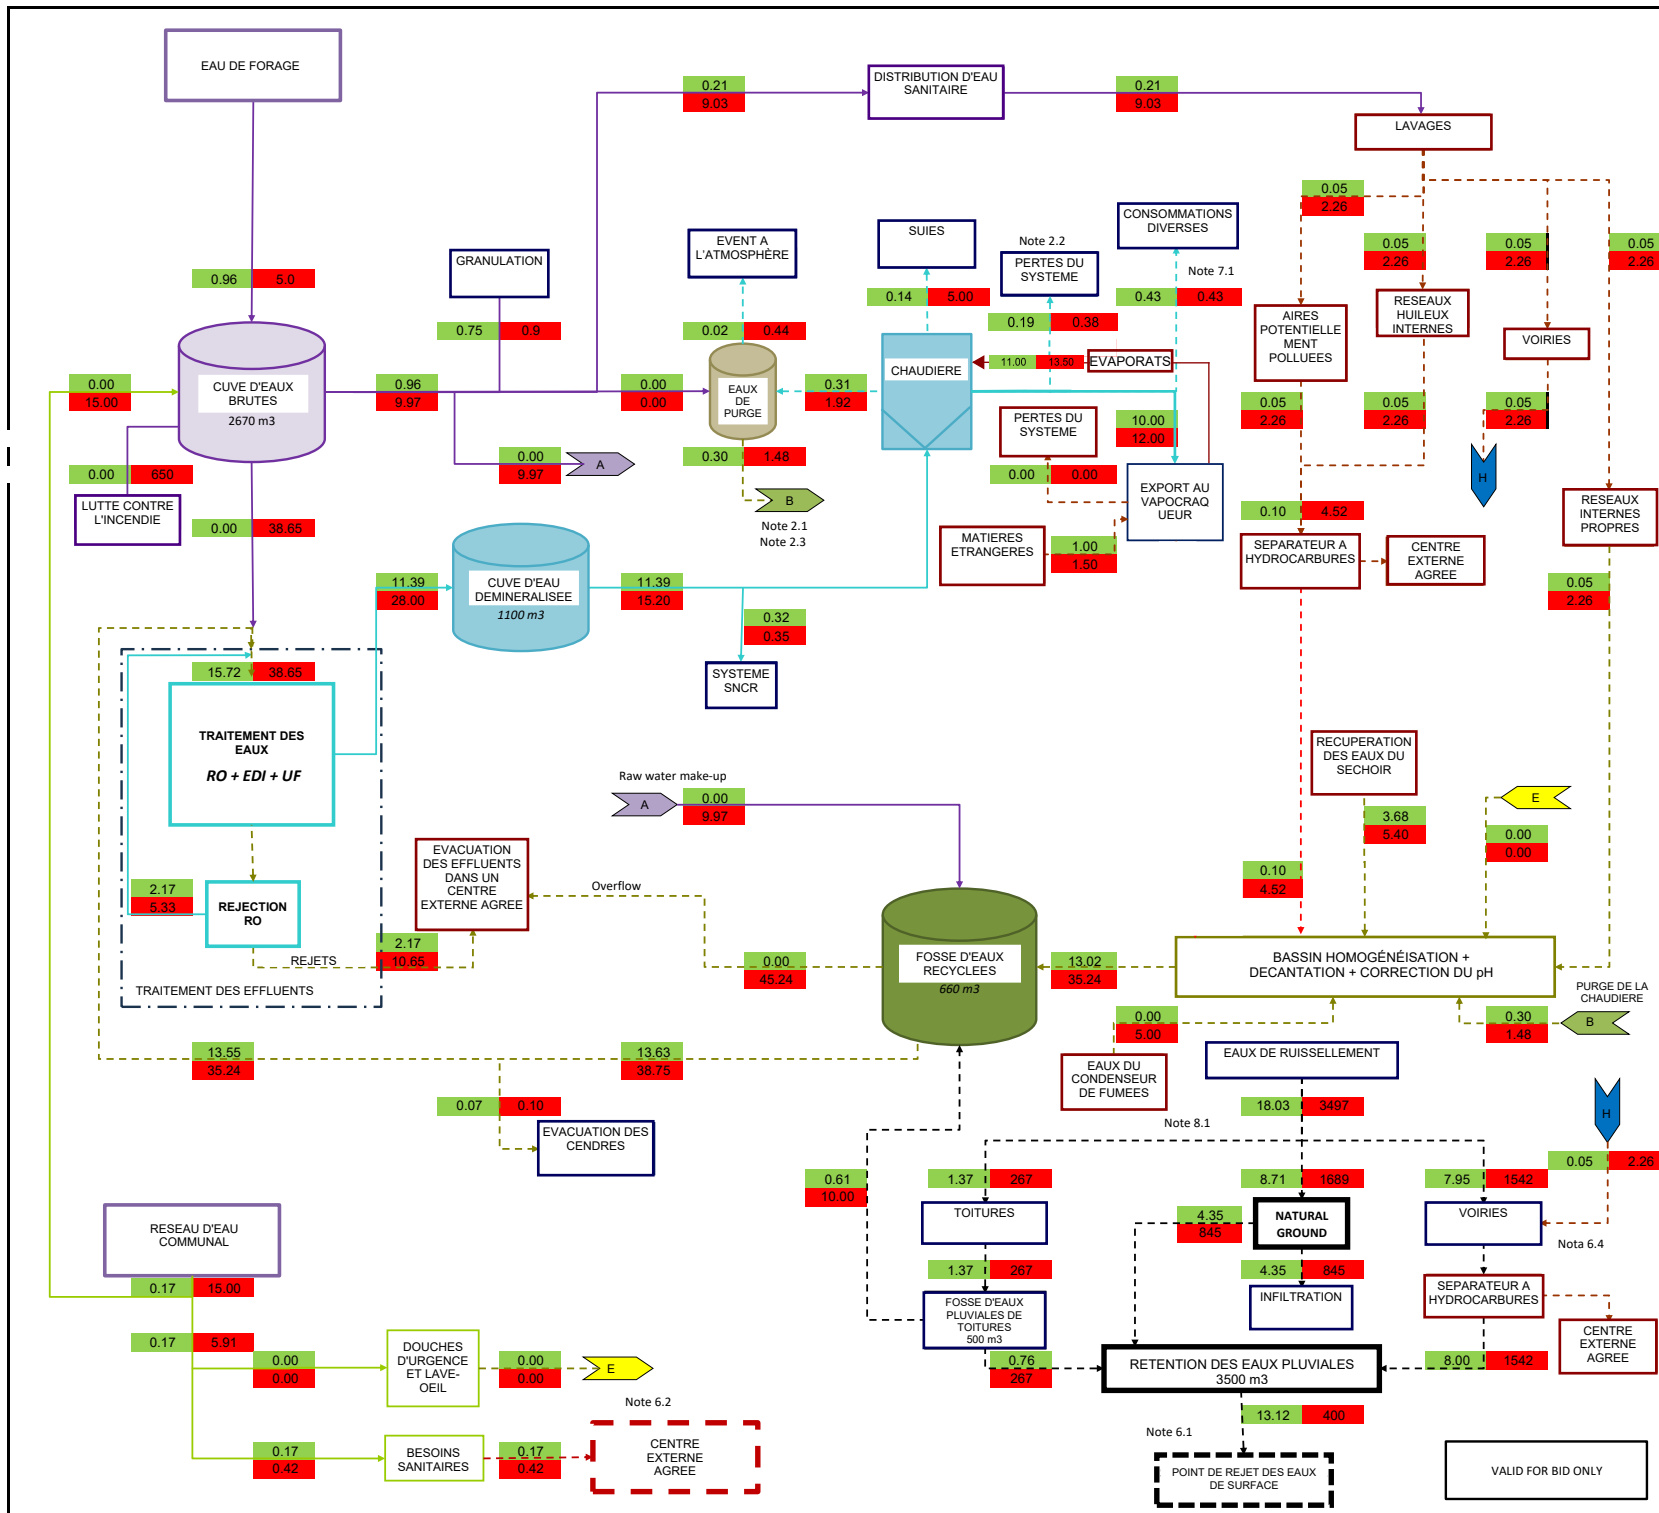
EAU DE FORAGE

0.96 5.0

CUVE D'EAUX BRUTES
2670 m3

0.00 15.00

0.00 650

LUTTE CONTRE L'INCENDIE

0.00 38.65

GRANULATION

0.75 0.9

0.96 9.97

0.21 9.03

DISTRIBUTION D'EAU SANITAIRE

0.21 9.03

LAVAGES

EVENT A L'ATMOSPHÈRE

0.02 0.44

0.00 0.00

EAUX DE PURGE

0.31 1.92

0.00 9.97

A

0.30 1.48

B

Note 2.1
Note 2.3

SUIES

0.14 5.00

CHAUDIERE

Note 2.2

PERTES DU SYSTEME

0.19 0.38

CONSOMMATIONS DIVERSES

Note 7.1

0.43 0.43

11.00 13.50 EVAPORATS

PERTES DU SYSTEME

10.00 12.00

0.00 0.00

EXPORT AU VAPOCRAQUEUR

MATIERES ETRANGERES

1.00 1.50

0.05 2.26

0.05 2.26

0.05 2.26

0.05 2.26

AIRES POTENTIELLEMENT POLLUEES

RESEAUX HUILEUX INTERNES

VOIRIES

0.05 2.26

0.05 2.26

0.05 2.26

H

0.10 4.52

SEPARATEUR A HYDROCARBURES

CENTRE EXTERNE AGREE

RESEAUX INTERNES PROPRES

0.05 2.26

11.39 28.00

CUVE D'EAU DEMINERALISEE
1100 m3

11.39 15.20

0.32 0.35

SYSTEME SNCR

15.72 38.65

TRAITEMENT DES EAUX
RO + EDI + UF

2.17 5.33

REJECTION RO

REJETS

2.17 10.65

TRAITEMENT DES EFFLUENTS

EVACUATION DES EFFLUENTS DANS UN CENTRE EXTERNE AGREE

Overflow

Raw water make-up

A

0.00 9.97

RECUPERATION DES EAUX DU SECHOIR

3.68 5.40

E

0.00 0.00

0.10 4.52

FOSSE D'EAUX RECYCLEES
660 m3

0.00 45.24

13.02 35.24

BASSIN HOMOGÉNÉISATION + DECANTATION + CORRECTION DU pH

PURGE DE LA CHAUDIERE

0.00 5.00

0.30 1.48

B

EAUX DU CONDENSEUR DE FUMEES

EAUX DE RUISSELLEMENT

13.55 35.24

13.63 38.75

0.07 0.10

EVACUATION DES CENDRES

18.03 3497

Note 8.1

H

0.61 10.00

1.37 267

8.71 1689

7.95 1542

0.05 2.26

TOITURES

4.35 845

NATURAL GROUND

VOIRIES

Nota 6.4

RESEAU D'EAU COMMUNAL

0.17 15.00

1.37 267

4.35 845

FOSSE D'EAUX PLUVIALES DE TOITURES
500 m3

INFILTRATION

SEPARATEUR A HYDROCARBURES

CENTRE EXTERNE AGREE

0.17 5.91

0.00 0.00

DOUCHES D'URGENCE ET LAVE-OEIL

0.00 0.00

E

0.76 267

RETENTION DES EAUX PLUVIALES
3500 m3

8.00 1542

Note 6.2

0.17 0.42

BESOINS SANITAIRES

0.17 0.42

CENTRE EXTERNE AGREE

13.12 400

Note 6.1

POINT DE REJET DES EAUX DE SURFACE

VALID FOR BID ONLY